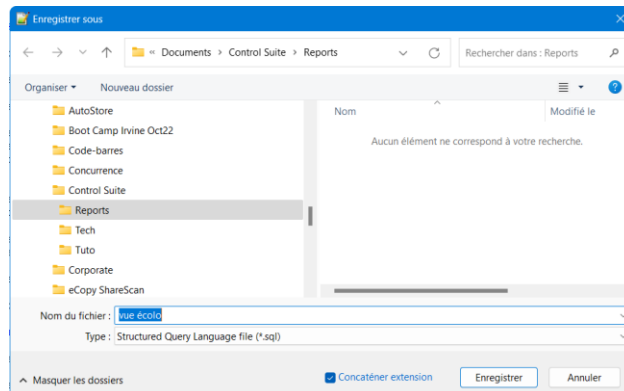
Enregistrer sous

« Documents > Control Suite > Reports

Rechercher dans : Reports

Organiser ▾ Nouveau dossier

AutoStore
Boot Camp Irvine Oct22
Code-barres
Concurrence
Control Suite
Reports
Tech
Tuto
Corporate
eCopy ShareScan

Nom
Modifié le

Aucun élément ne correspond à votre recherche.

Nom du fichier : vue écolo

Type : Structured Query Language file (*.sql)

Masquer les dossiers

Concaténer extension

Enregistrer

Annuler